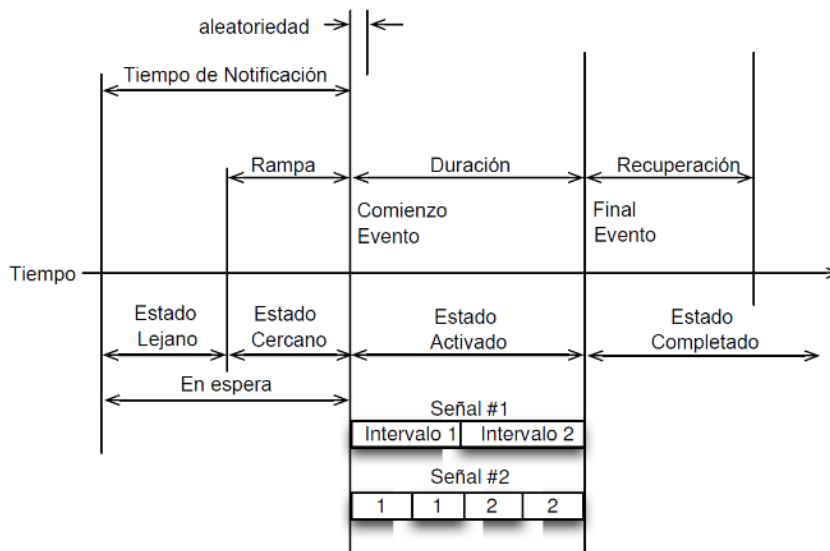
aleatoriedad

Tiempo de Notificación

Rampa

Duración

Recuperación

Comienzo Evento

Final Evento

Tiempo

Estado Lejano

Estado Cercano

Estado Activado

Estado Completado

En espera

Señal #1

| Intervalo 1 | Intervalo 2 |
|---|---|

Señal #2

| 1 | 1 | 2 | 2 |
|---|---|---|---|